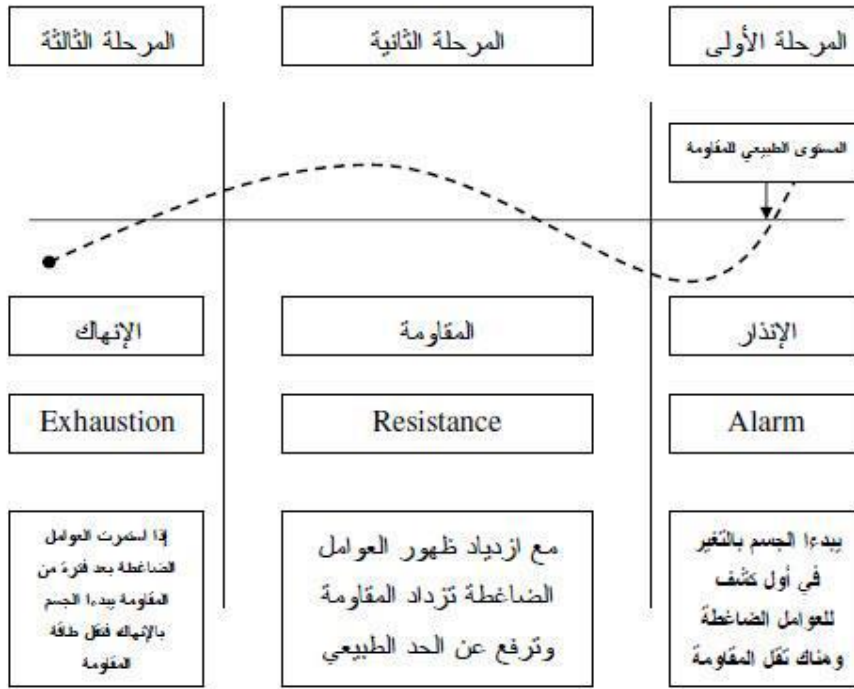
المرحلة الأولى

المرحلة الثانية

المرحلة الثالثة

المستوى الطبيعي للمقاومة

الإنذار

المقاومة

الإنهاك

Alarm

Resistance

Exhaustion

يبدءا الجسم بالتغير في أول كشف للعوامل الضاغطة وهناك تقل المقاومة

مع ازدياد ظهور العوامل الضاغطة تزداد المقاومة وترفع عن الحد الطبيعي

إذا استمرت العوامل الضاغطة بعد فترة من المقاومة يبدءا الجسم بالإنهاك فتقل طاقة المقاومة